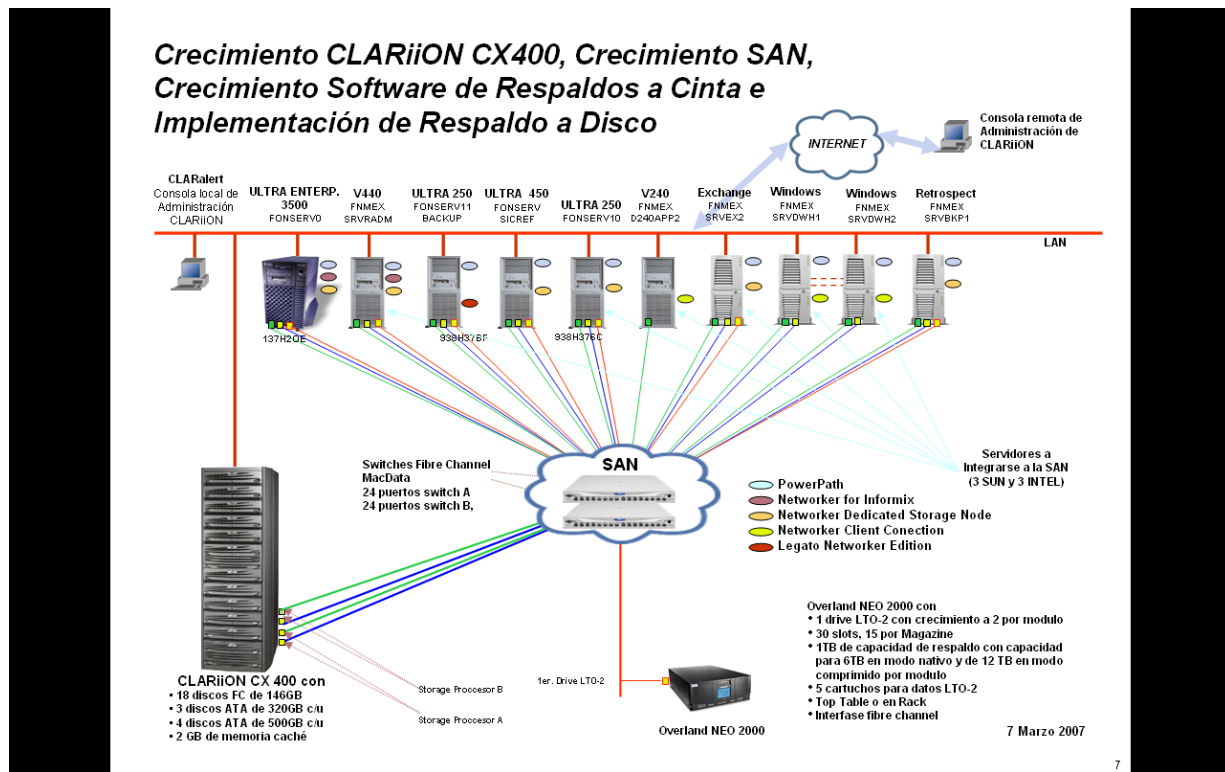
Crecimiento CLARiiON CX400, Crecimiento SAN, Crecimiento Software de Respaldos a Cinta e Implementación de Respaldo a Disco

INTERNET

Consola remota de Administración de CLARiiON

CLARalert Consola local de Administración CLARiiON

ULTRA ENTERP. 3500 FONSERV0

V440 FNMEX SRVRADM

ULTRA 250 FONSERV11 BACKUP

ULTRA 450 FONSERV SICREF

ULTRA 250 FONSERV10

V240 FNMEX D240APP2

Exchange FNMEX SRVEX2

Windows FNMEX SRVDWH1

Windows FNMEX SRVDWH2

Retrospect FNMEX SRVBKP1

LAN

137H2OE

938H37BF

938H376C

Servidores a Integrarse a la SAN (3 SUN y 3 INTEL)

Switches Fibre Channel MacData 24 puertos switch A 24 puertos switch B,

SAN

PowerPath
Networker for Informix
Networker Dedicated Storage Node
Networker Client Conection
Legato Networker Edition

Overland NEO 2000 con
• 1 drive LTO-2 con crecimiento a 2 por modulo
• 30 slots, 15 por Magazine
• 1TB de capacidad de respaldo con capacidad para 6TB en modo nativo y de 12 TB en modo comprimido por modulo
• 5 cartuchos para datos LTO-2
• Top Table o en Rack
• Interfase fibre channel

CLARiiON CX 400 con
• 18 discos FC de 146GB
• 3 discos ATA de 320GB c/u
• 4 discos ATA de 500GB c/u
• 2 GB de memoria caché

Storage Proccesor B

Storage Proccesor A

1er. Drive LTO-2

Overland NEO 2000

7 Marzo 2007

7